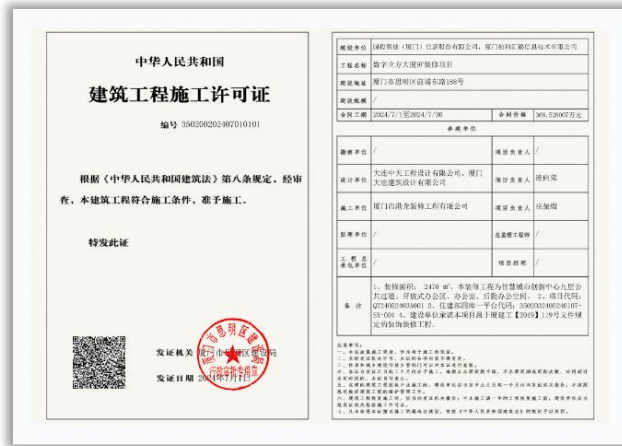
中华人民共和国

建筑工程施工许可证

编号 350200202407010101

根据《中华人民共和国建筑法》第八条规定，经审查，本建筑工程符合施工条件，准予施工。

特发此证

发证机关 厦门市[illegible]区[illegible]

发证日期 2024年7月1日

| 建设单位 | 国投健康（厦门）信息股份有限公司，厦门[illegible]信息技术有限公司 | | |
|---|---|---|---|
| 工程名称 | 数字立方大厦9F装修项目 | | |
| 建设地址 | 厦门市思明区前埔东路188号 | | |
| 建设规模 | | | |
| 合同工期 | 2024/7/1至2024/7/30 | 合同价格 | 369.528007万元 |

参建单位

| 勘察单位 | / | 项目负责人 | / |
|---|---|---|---|
| 设计单位 | 大连中天工程设计有限公司，厦门大也建筑设计有限公司 | 项目负责人 | 徐向荣 |
| 施工单位 | 厦门市港龙装修工程有限公司 | 项目负责人 | 任施辉 |
| 监理单位 | / | 总监理工程师 | / |
| 工程总承包单位 | / | 项目经理 | / |
| 备注 | 1、装修面积：2470 m²，本装修工程为包装城市创新中心九层办公区域，开放式办公区、办公室、后勤办公空间。2、项目代码：QT2406240603001；3、住建部四库一平台代码：350203240240107-SX-004；4、建设单位承诺本项目属于厦建工【2019】119号文件规定的装饰装修工程。 | | |

注意事项：
一、本证放置施工现场，作为准予施工的凭证。
二、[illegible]
三、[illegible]
四、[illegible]
五、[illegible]
六、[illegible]